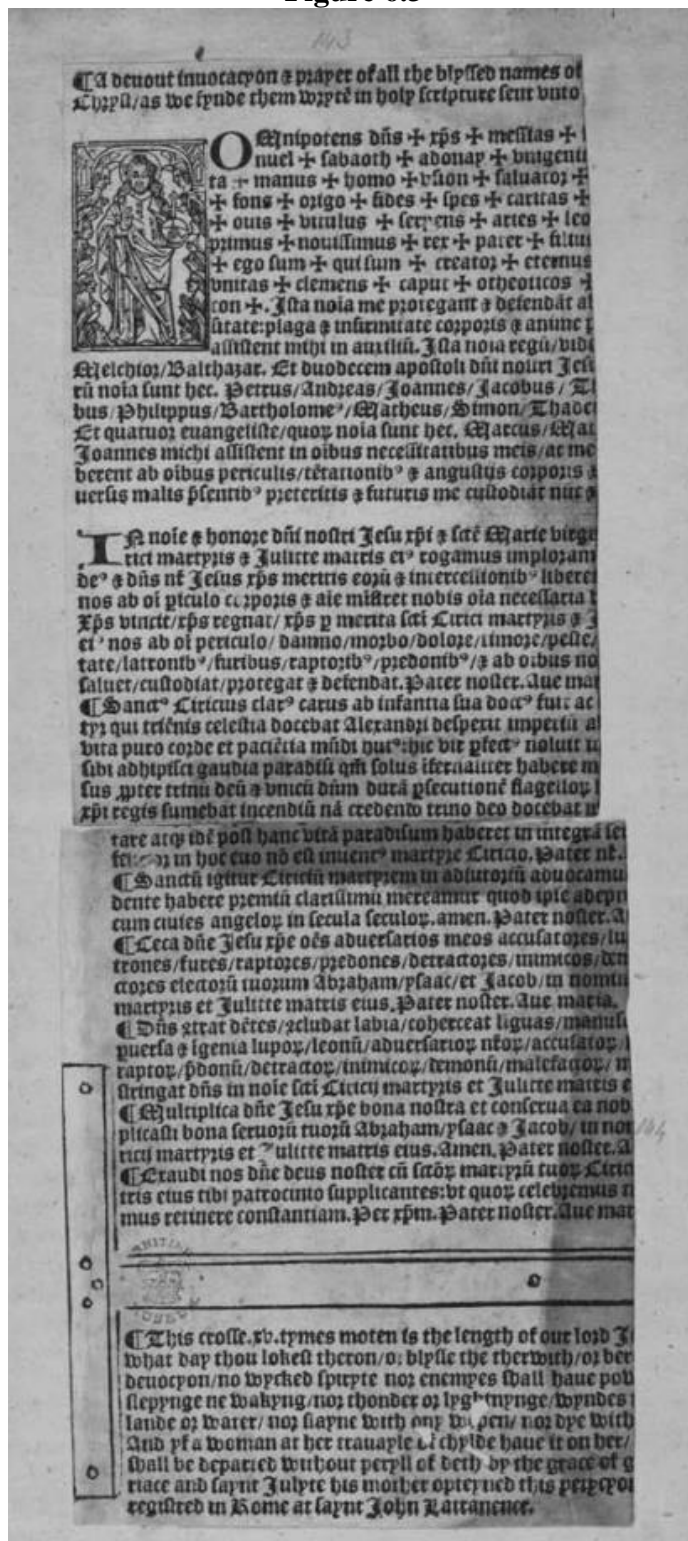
Figure 6.8

143

¶A deuout inuocacyon & prayer of all the blyssed names of Chryst/as we fynde them wryte in holy scripture seut vnto

Omnipotens dns + xps + messias + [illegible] nuel + sabaoth + adonay + vnigenit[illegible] ta + manus + homo + vsion + saluator + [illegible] + fons + origo + fides + spes + caritas + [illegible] + ouis + vitulus + serpens + aries + leo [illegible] primus + nouissimus + rex + pater + filiu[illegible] + ego sum + qui sum + creator + eternus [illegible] vnitas + clemens + caput + otheotictos + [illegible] ton +. Ista noia me protegant & defendat al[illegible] sitate: plaga & infirmitate corporis & anime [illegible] assistent michi in auxiliu. Ista noia regu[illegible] Melchior/Balthazar. Et duodecem apostoli dni nostri Iesu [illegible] ru noia sunt hec. Petrus/Andreas/Joannes/Jacobus/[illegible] bus/Philippus/Bartholome/Matheus/Simon/Thadeu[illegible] Et quatuor euangeliste/quor noia sunt hec. Marcus/Ma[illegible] Joannes michi assistent in oibus necessitatibus meis/ac me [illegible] berent ab oibus periculis/tetationib & angustiis corporis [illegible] uersis malis psentib preteritis & futuris me custodiat nu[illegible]

In noie & honore dni nostri Jesu xpi & scte Marie virge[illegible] tirici martyris & Julitte matris ei rogamus imploran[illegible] de & dns nr Jesus xps meritis eoru & intercessionib liber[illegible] nos ab oi piculo corporis & aie mittet nobis oia necessaria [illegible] Xps vincit/xps regnat/xps p merita scti Cirici martyris & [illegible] et nos ab oi periculo/damno/morbo/dolore/timore/peste/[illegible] tate/latronib/furibus/raptorib/predonib/& ab oibus no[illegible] saluet/custodiat/protegat & defendat. Pater noster. Aue ma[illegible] ¶Sanct Ciricus clar carus ab infantia sua doc fuit ac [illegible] tyr qui triénis celestia docebat Alexandri despexit imperiu a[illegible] vita puro corde et pacietia mudi nut: hic vir pfect noluit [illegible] sibi adhipisci gaudia paradisi qm solus iternaliter habere m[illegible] sus pter triuu deu & vnicu dum dura psecutione flagellor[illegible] xpi regis sumebat incendiu na credendo trino deo docebat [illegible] tare atqz ide post hanc vita paradisum haberet in integra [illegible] fi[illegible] in hoc euo no est inuent martyre Ciricio. Pater nr. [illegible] ¶Sanctu igitur Ciriciu martyrem in adiutoriu aduocamu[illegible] dente habere premiu clarissimu mereamur quod ipse adep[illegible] cum ciues angelor in secula seculor. amen. Pater noster. A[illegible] ¶Ceca dne Jesu xpe oes aduersarios meos accusatores/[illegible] trones/fures/raptores/predones/detractores/inimicos/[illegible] tores electoru tuoru Abraham/ysaac/et Jacob/in nomi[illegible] martyris et Julitte matris eius. Pater noster. Aue maria. ¶Dns strat detes/ecludat labia/coherceat liguas/manus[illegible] puersa & igenia lupor/leonu/aduersarior nror/accusato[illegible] raptor/pdonu/detractor/inimicor/demonu/malefactor/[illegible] stringat dns in noie scti Ciricii martyris et Julitte matris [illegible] ¶Multiplica dne Jesu xpe bona nostra et conserua ea nob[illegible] plicasti bona seruoru tuoru Abraham/ysaac & Jacob/in no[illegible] ricii martyris et Julitte matris eius. Amen. Pater noster. A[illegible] ¶Exaudi nos dne deus noster cu sctor martyru tuor Ciric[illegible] tris eius tibi patrocinio supplicantes: vt quor celebremus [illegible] mus retinere constantiam. Per xpm. Pater noster. Aue ma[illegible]

144

¶This crosse.xv.tymes moten is the length of our lord J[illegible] what day thou lokest theron/or blysse the therwith/or ber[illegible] deuocyon/no wycked spryte nor enemyes shall haue po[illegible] sleppynge ne wakyng/nor thonder or lyghtnynge/wyndes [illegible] lande or water/nor slayne with ony wepen/nor dye with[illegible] And yf a woman at her trauayle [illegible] chylde haue it on her/ shall be departed without peryll of deth by the grace of g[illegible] riace and saynt Julyte his mother optey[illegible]ed this peti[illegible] regystred in Rome at saynt John Latranence.